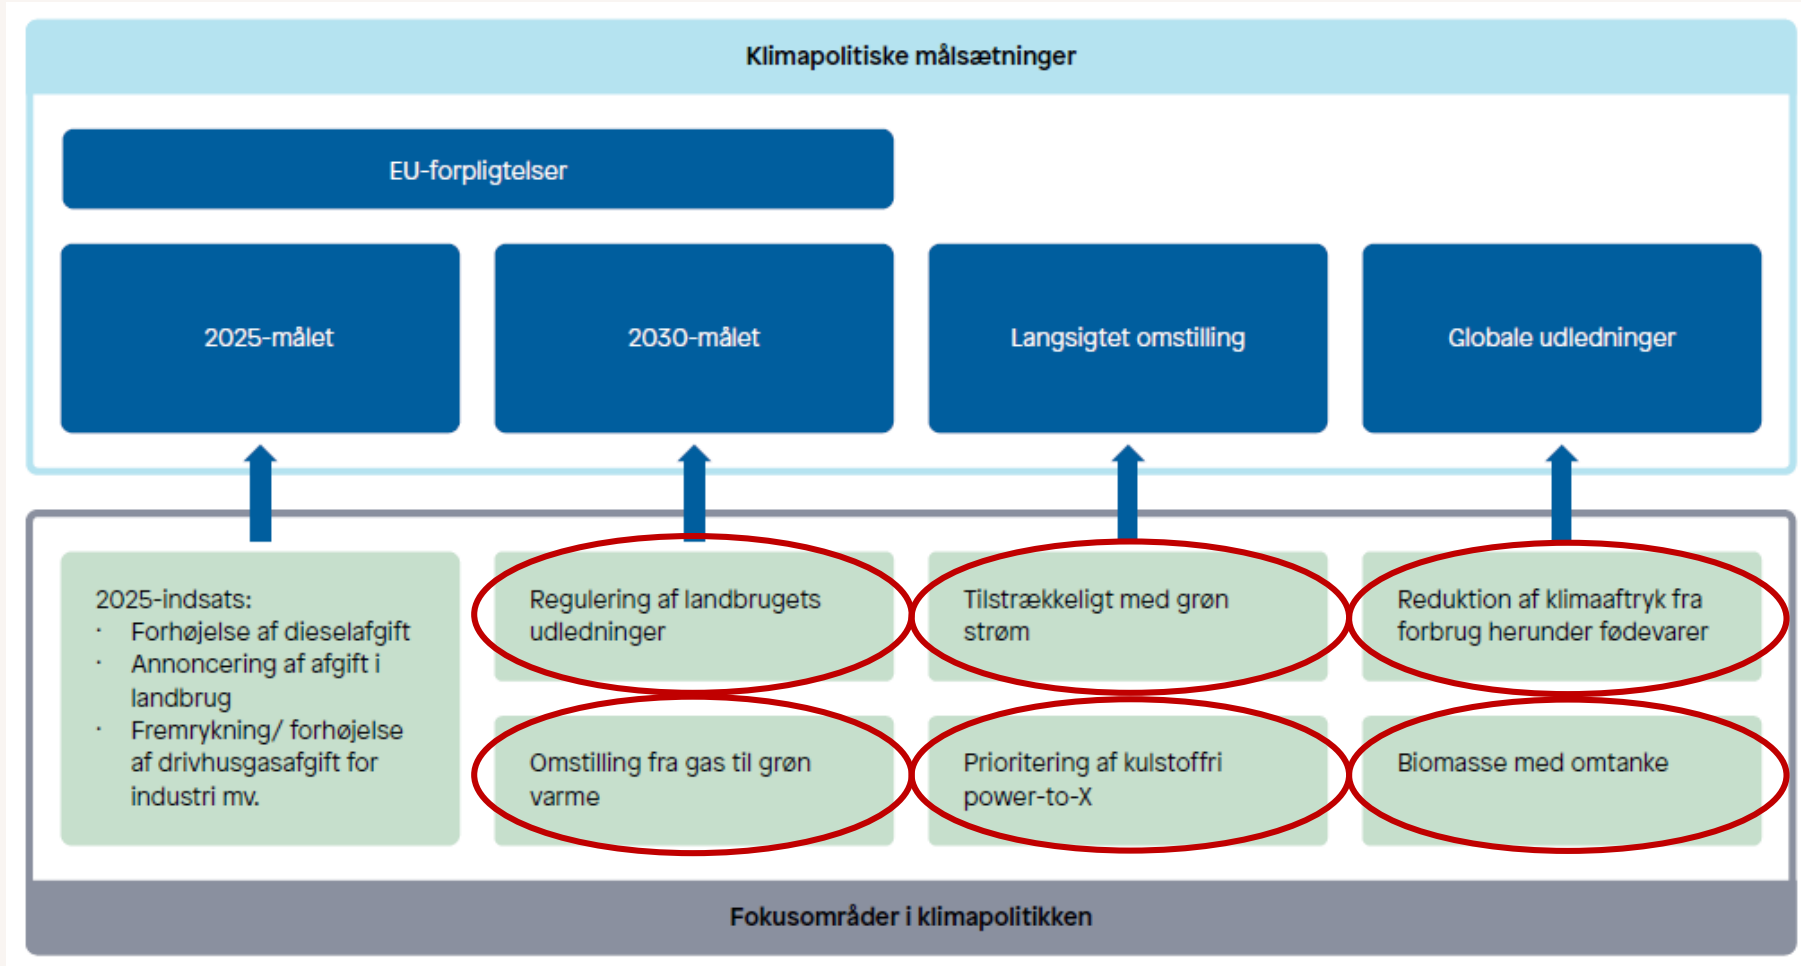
Klimapolitiske målsætninger

EU-forpligtelser

2025-målet

2030-målet

Langsigtet omstilling

Globale udledninger

2025-indsats:
· Forhøjelse af dieselafgift
· Annoncering af afgift i landbrug
· Fremrykning/ forhøjelse af drivhusgasafgift for industri mv.

Regulering af landbrugets udledninger

Omstilling fra gas til grøn varme

Tilstrækkeligt med grøn strøm

Prioritering af kulstoffri power-to-X

Reduktion af klimaaftryk fra forbrug herunder fødevarer

Biomasse med omtanke

Fokusområder i klimapolitikken